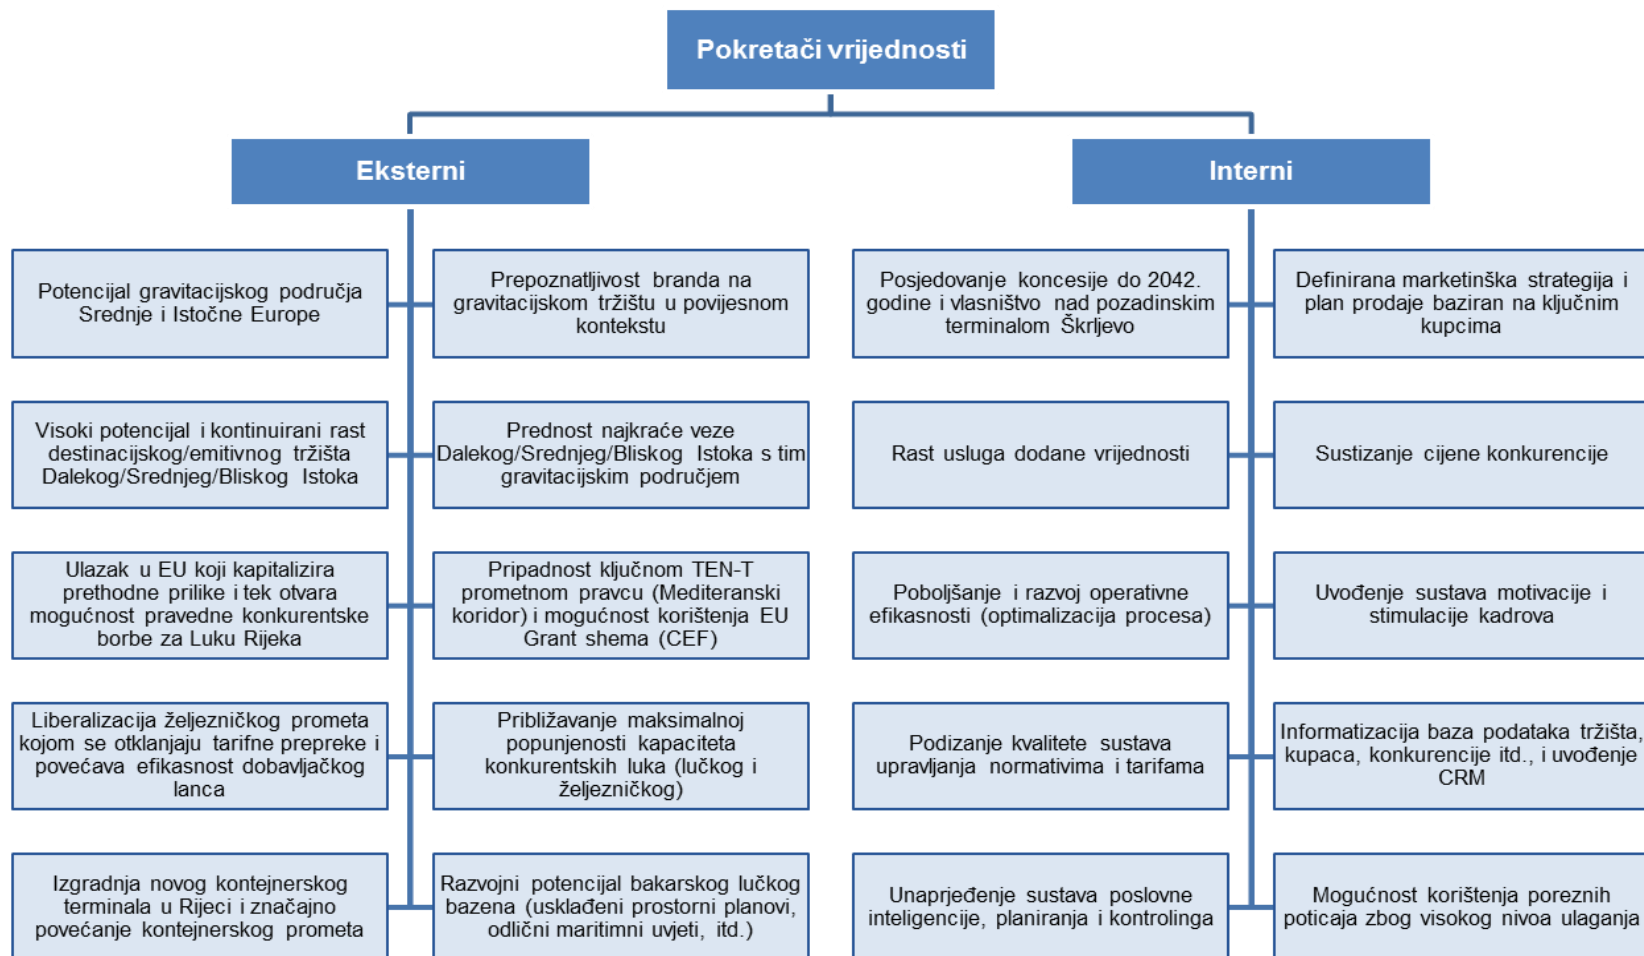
Pokretači vrijednosti

Eksterni

Interni

Potencijal gravitacijskog područja Srednje i Istočne Europe

Prepoznatljivost branda na gravitacijskom tržištu u povijesnom kontekstu

Visoki potencijal i kontinuirani rast destinacijskog/emitivnog tržišta Dalekog/Srednjeg/Bliskog Istoka

Prednost najkraće veze Dalekog/Srednjeg/Bliskog Istoka s tim gravitacijskim područjem

Ulazak u EU koji kapitalizira prethodne prilike i tek otvara mogućnost pravedne konkurentske borbe za Luku Rijeka

Pripadnost ključnom TEN-T prometnom pravcu (Mediteranski koridor) i mogućnost korištenja EU Grant shema (CEF)

Liberalizacija željezničkog prometa kojom se otklanjaju tarifne prepreke i povećava efikasnost dobavljačkog lanca

Približavanje maksimalnoj popunjenosti kapaciteta konkurentskih luka (lučkog i željezničkog)

Izgradnja novog kontejnerskog terminala u Rijeci i značajno povećanje kontejnerskog prometa

Razvojni potencijal bakarskog lučkog bazena (usklađeni prostorni planovi, odlični maritimni uvjeti, itd.)

Posjedovanje koncesije do 2042. godine i vlasništvo nad pozadinskim terminalom Škrljevo

Definirana marketinška strategija i plan prodaje baziran na ključnim kupcima

Rast usluga dodane vrijednosti

Sustizanje cijene konkurencije

Poboljšanje i razvoj operativne efikasnosti (optimalizacija procesa)

Uvođenje sustava motivacije i stimulacije kadrova

Podizanje kvalitete sustava upravljanja normativima i tarifama

Informatizacija baza podataka tržišta, kupaca, konkurencije itd., i uvođenje CRM

Unaprjeđenje sustava poslovne inteligencije, planiranja i kontrolinga

Mogućnost korištenja poreznih poticaja zbog visokog nivoa ulaganja